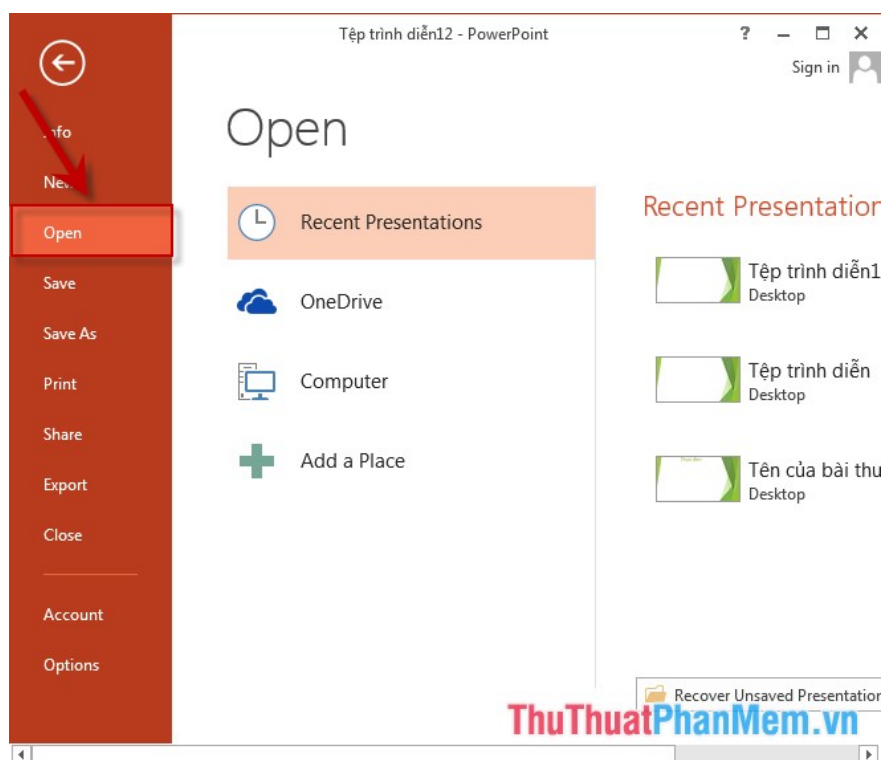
Tệp trình diễn12 - PowerPoint

? – ☐ ✕

Sign in

Info

New

Open

Save

Save As

Print

Share

Export

Close

Account

Options

Open

Recent Presentations

OneDrive

Computer

Add a Place

Recent Presentatior

Tệp trình diễn1
Desktop

Tệp trình diễn
Desktop

Tên của bài thu
Desktop

Recover Unsaved Presentatior

ThuThuatPhanMem.vn